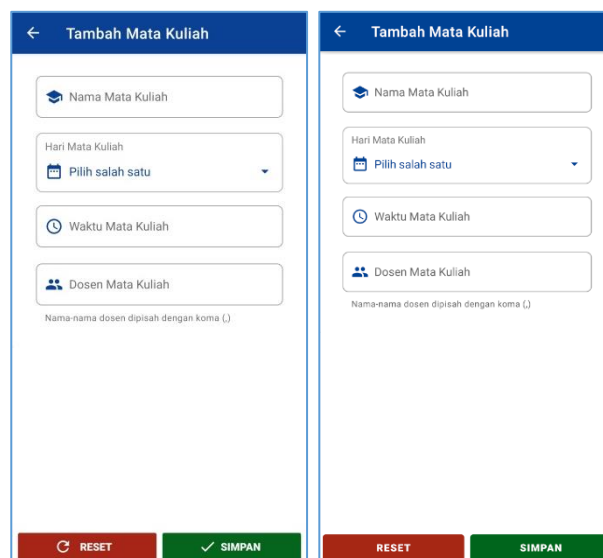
Tambah Mata Kuliah

Nama Mata Kuliah

Hari Mata Kuliah
Pilih salah satu

Waktu Mata Kuliah

Dosen Mata Kuliah

Nama-nama dosen dipisah dengan koma (,)

RESET

SIMPAN

Tambah Mata Kuliah

Nama Mata Kuliah

Hari Mata Kuliah
Pilih salah satu

Waktu Mata Kuliah

Dosen Mata Kuliah

Nama-nama dosen dipisah dengan koma (,)

RESET

SIMPAN